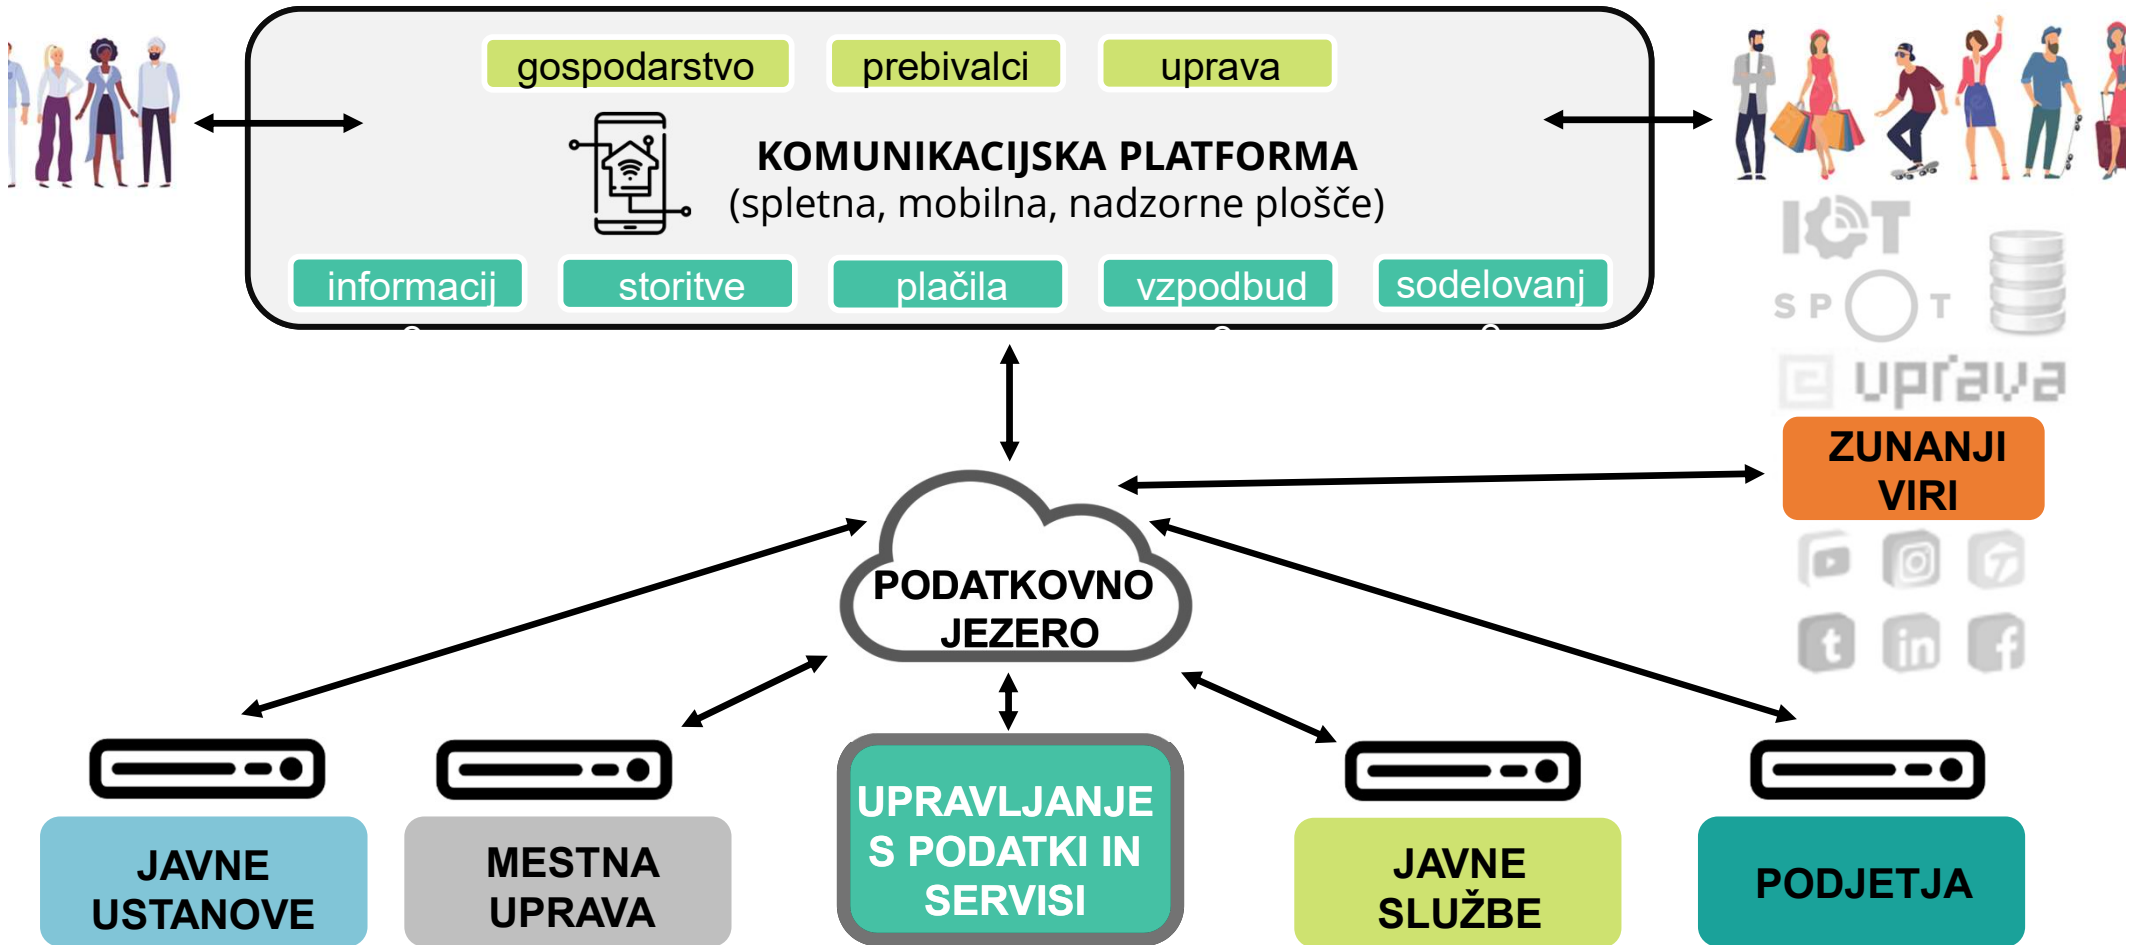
gospodarstvo
prebivalci
uprava

KOMUNIKACIJSKA PLATFORMA
(spletna, mobilna, nadzorne plošče)

informacij
storitve
plačila
vzpodbud
sodelovanj

IOT
SPOT
e uprava

ZUNANJI VIRI

PODATKOVNO JEZERO

JAVNE USTANOVE
MESTNA UPRAVA
UPRAVLJANJE S PODATKI IN SERVISI
JAVNE SLUŽBE
PODJETJA